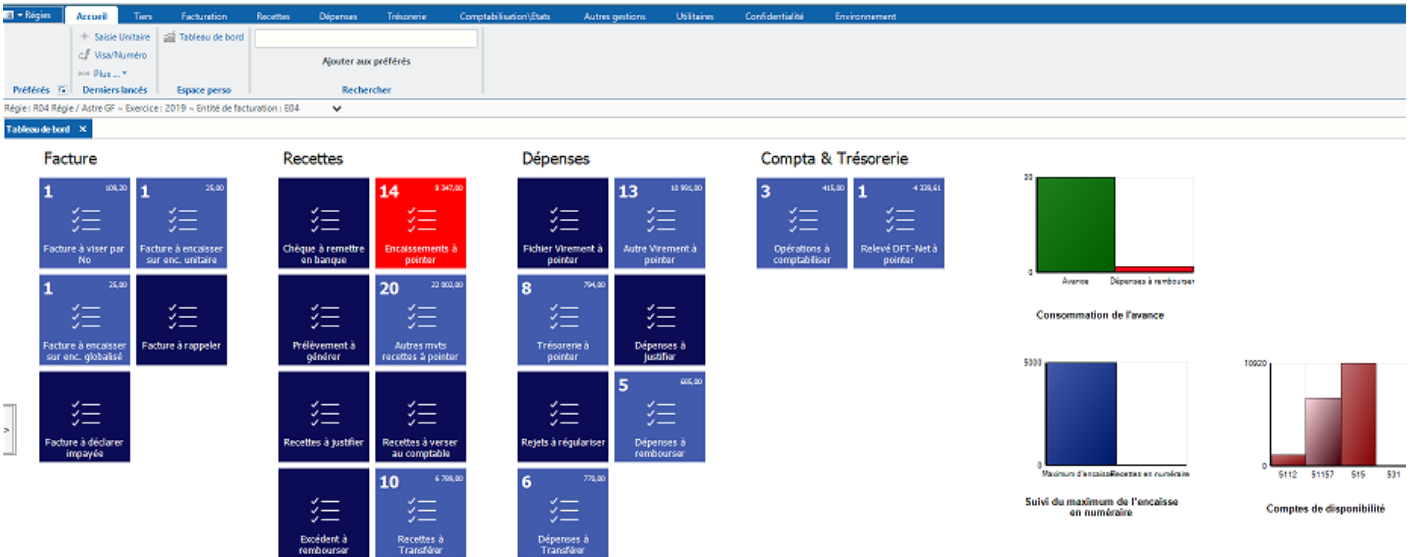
Régies | Accueil | Tiers | Facturation | Recettes | Dépenses | Trésorerie | Comptabilisation\États | Autres gestions | Utilitaires | Confidentialité | Environnement

Saisie Unitaire
Visa/Numéro
Plus ...
Tableau de bord
Ajouter aux préférés
Préférés | Derniers lancés | Espace perso | Rechercher

Régie : R04 Régie / Astre GF ~ Exercice : 2019 ~ Entité de facturation : E04

Tableau de bord

Facture

1 109,20 Facture à viser par No
1 25,00 Facture à encaisser sur enc. unitaire
1 25,00 Facture à encaisser sur enc. globalisé
Facture à rappeler
Facture à déclarer impayée

Recettes

Chèque à remettre en banque
14 8 347,00 Encaissements à pointer
Prélèvement à générer
20 22 002,00 Autres mvts recettes à pointer
Recettes à justifier
Recettes à verser au comptable
Excédent à rembourser
10 6 789,00 Recettes à Transférer

Dépenses

Fichier Virement à pointer
13 10 995,00 Autre Virement à pointer
8 794,00 Trésorerie à pointer
Dépenses à justifier
Rejets à régulariser
5 695,00 Dépenses à rembourser
6 778,00 Dépenses à Transférer

Compta & Trésorerie

3 415,00 Opérations à comptabiliser
1 4 328,61 Relevé DFT-Net à pointer

30
0
Avance
Dépenses à rembourser
Consommation de l'avance

5000
0
Maximum d'encaisse
Recettes en numéraire
Suivi du maximum de l'encaisse en numéraire

10920
0
5112
51157
515
531
Comptes de disponibilité